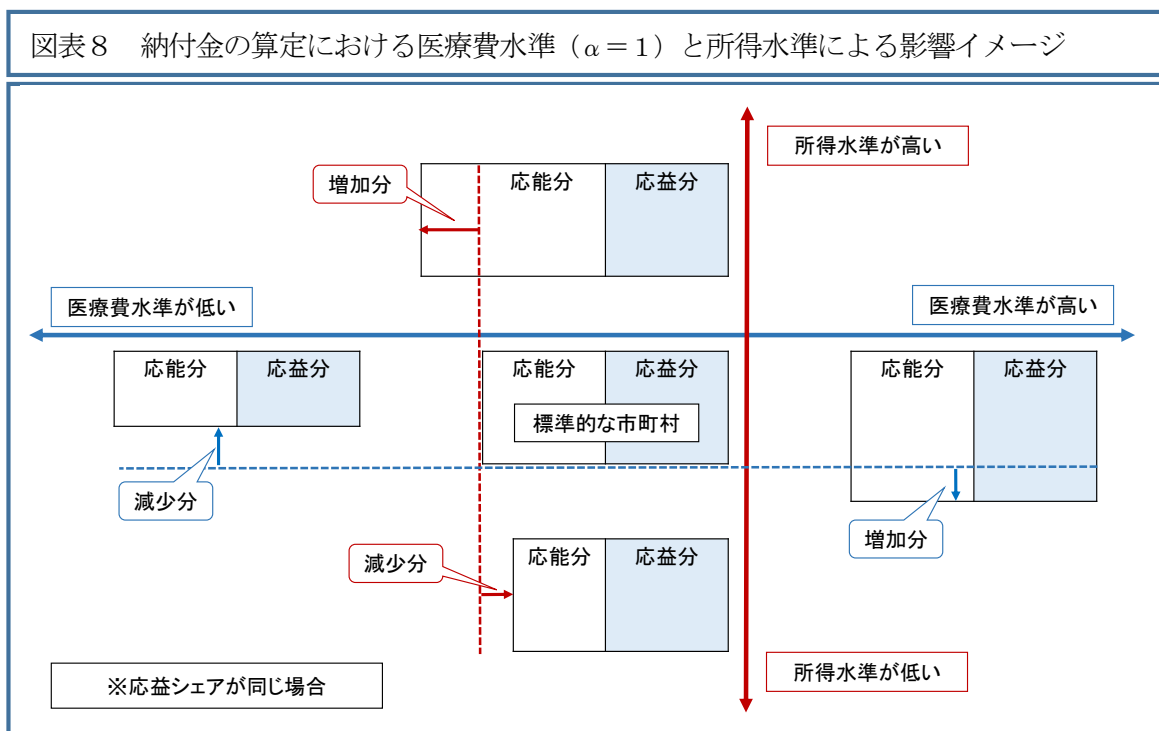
図表８　納付金の算定における医療費水準（$\alpha = 1$）と所得水準による影響イメージ

所得水準が高い

増加分

応能分

応益分

医療費水準が低い

医療費水準が高い

応能分

応益分

応能分

応益分

標準的な市町村

応能分

応益分

減少分

増加分

減少分

応能分

応益分

※応益シェアが同じ場合

所得水準が低い